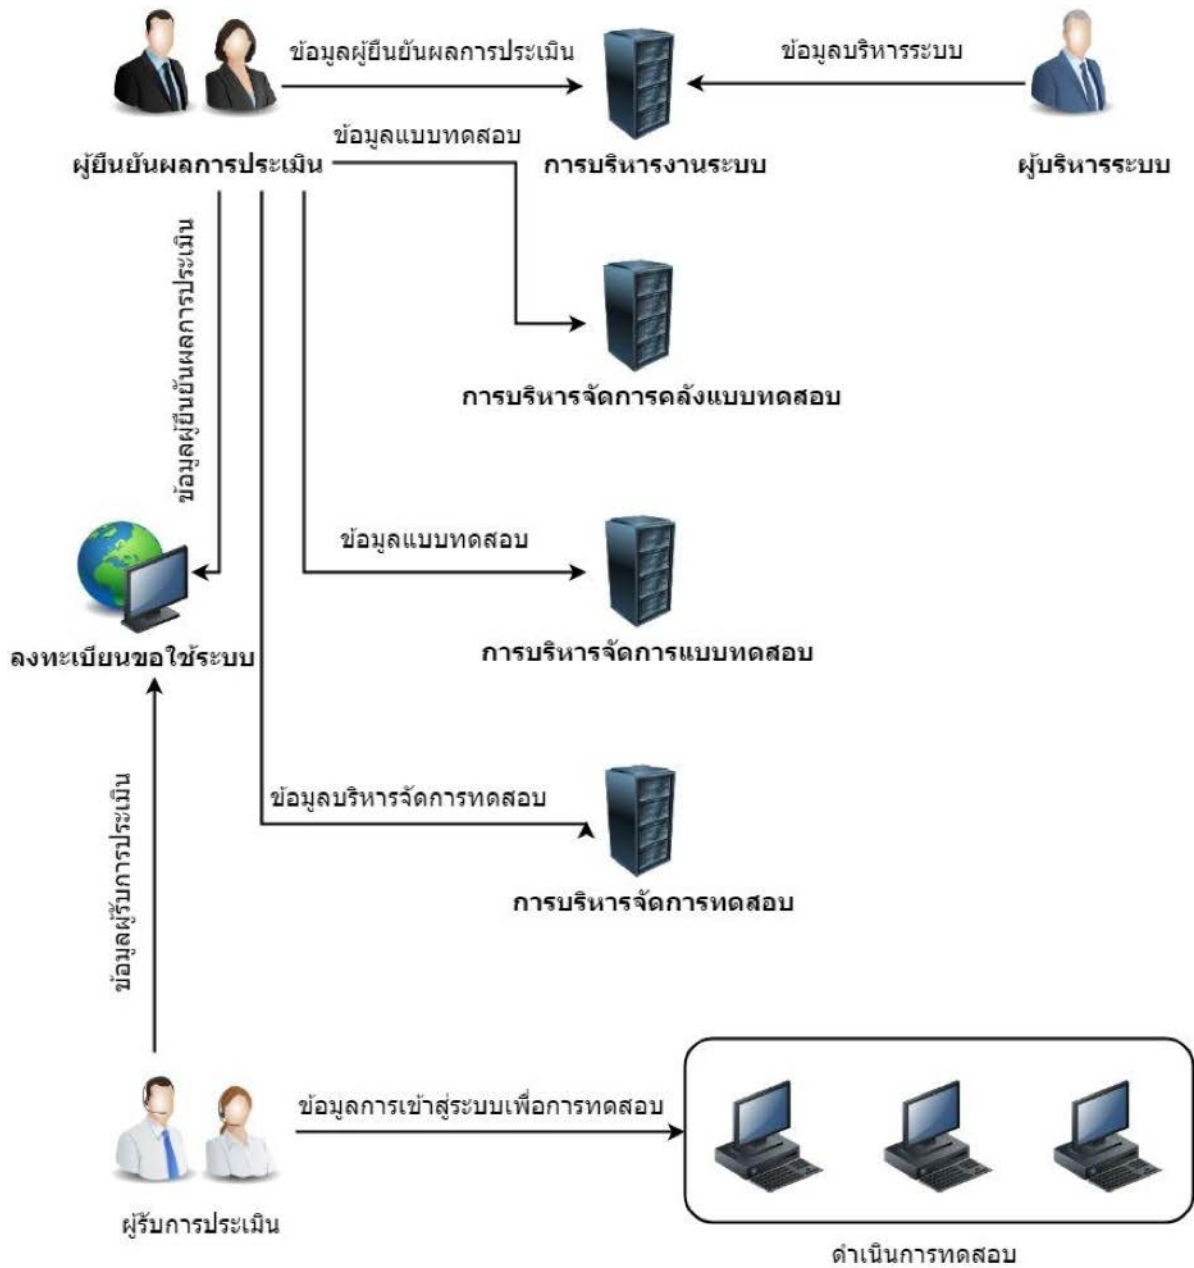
ข้อมูลผู้ยืนยันผลการประเมิน

ข้อมูลบริหารระบบ

ข้อมูลแบบทดสอบ

ผู้ยืนยันผลการประเมิน

การบริหารงานระบบ

ผู้บริหารระบบ

ข้อมูลผู้ยืนยันผลการประเมิน

การบริหารจัดการคลังแบบทดสอบ

ข้อมูลแบบทดสอบ

ลงทะเบียนขอใช้ระบบ

การบริหารจัดการแบบทดสอบ

ข้อมูลผู้รับการประเมิน

ข้อมูลบริหารจัดการทดสอบ

การบริหารจัดการทดสอบ

ข้อมูลการเข้าสู่ระบบเพื่อการทดสอบ

ผู้รับการประเมิน

ดำเนินการทดสอบ